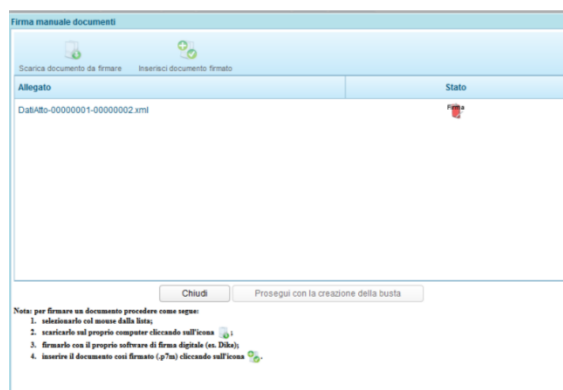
Firma manuale documenti

Scarica documento da firmare Inserisci documento firmato

| Allegato | Stato |
|---|---|
| DatiAtto-00000001-00000002.xml | Firma |

Chiudi Prosegui con la creazione della busta

Nota: per firmare un documento procedere come segue:
1. selezionarlo col mouse dalla lista;
2. scaricarlo sul proprio computer cliccando sull'icona ;
3. firmarlo con il proprio software di firma digitale (es. Dike);
4. inserire il documento così firmato (.p7m) cliccando sull'icona .